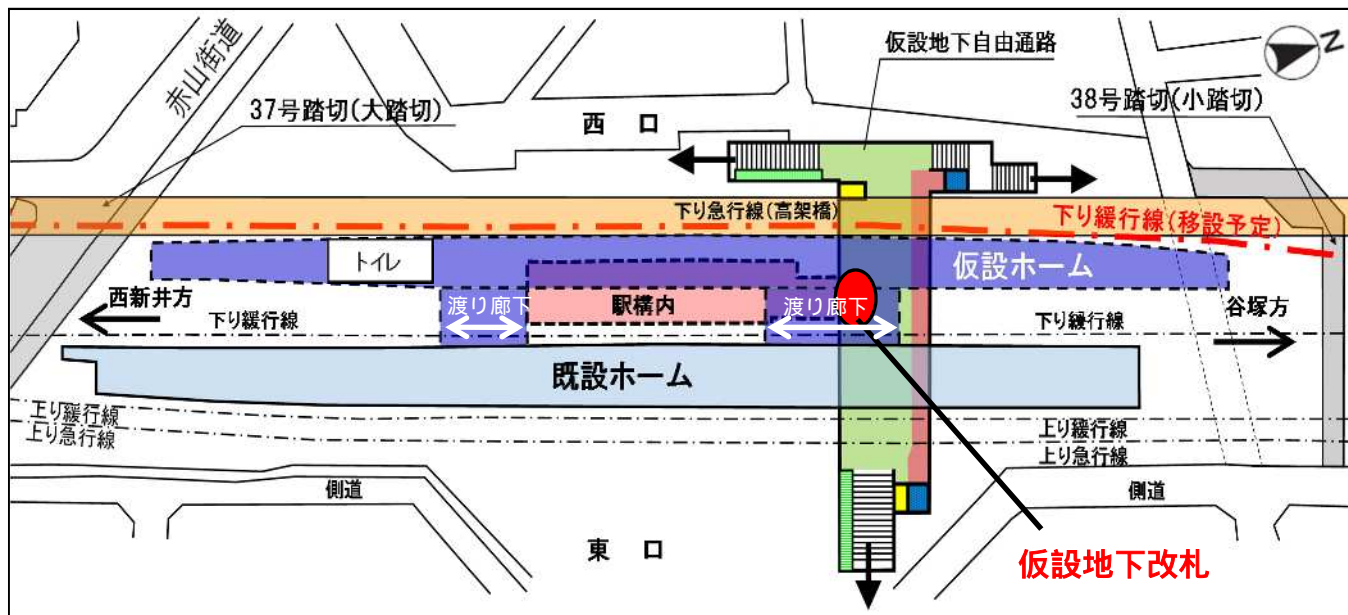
赤山街道

37号踏切(大踏切)

仮設地下自由通路

38号踏切(小踏切)

西　口

下り急行線(高架橋)

下り緩行線(移設予定)

トイレ

仮設ホーム

西新井方

下り緩行線

渡り廊下

駅構内

渡り廊下

下り緩行線

谷塚方

既設ホーム

上り緩行線
上り急行線

上り緩行線
上り急行線

側道

側道

東　口

仮設地下改札